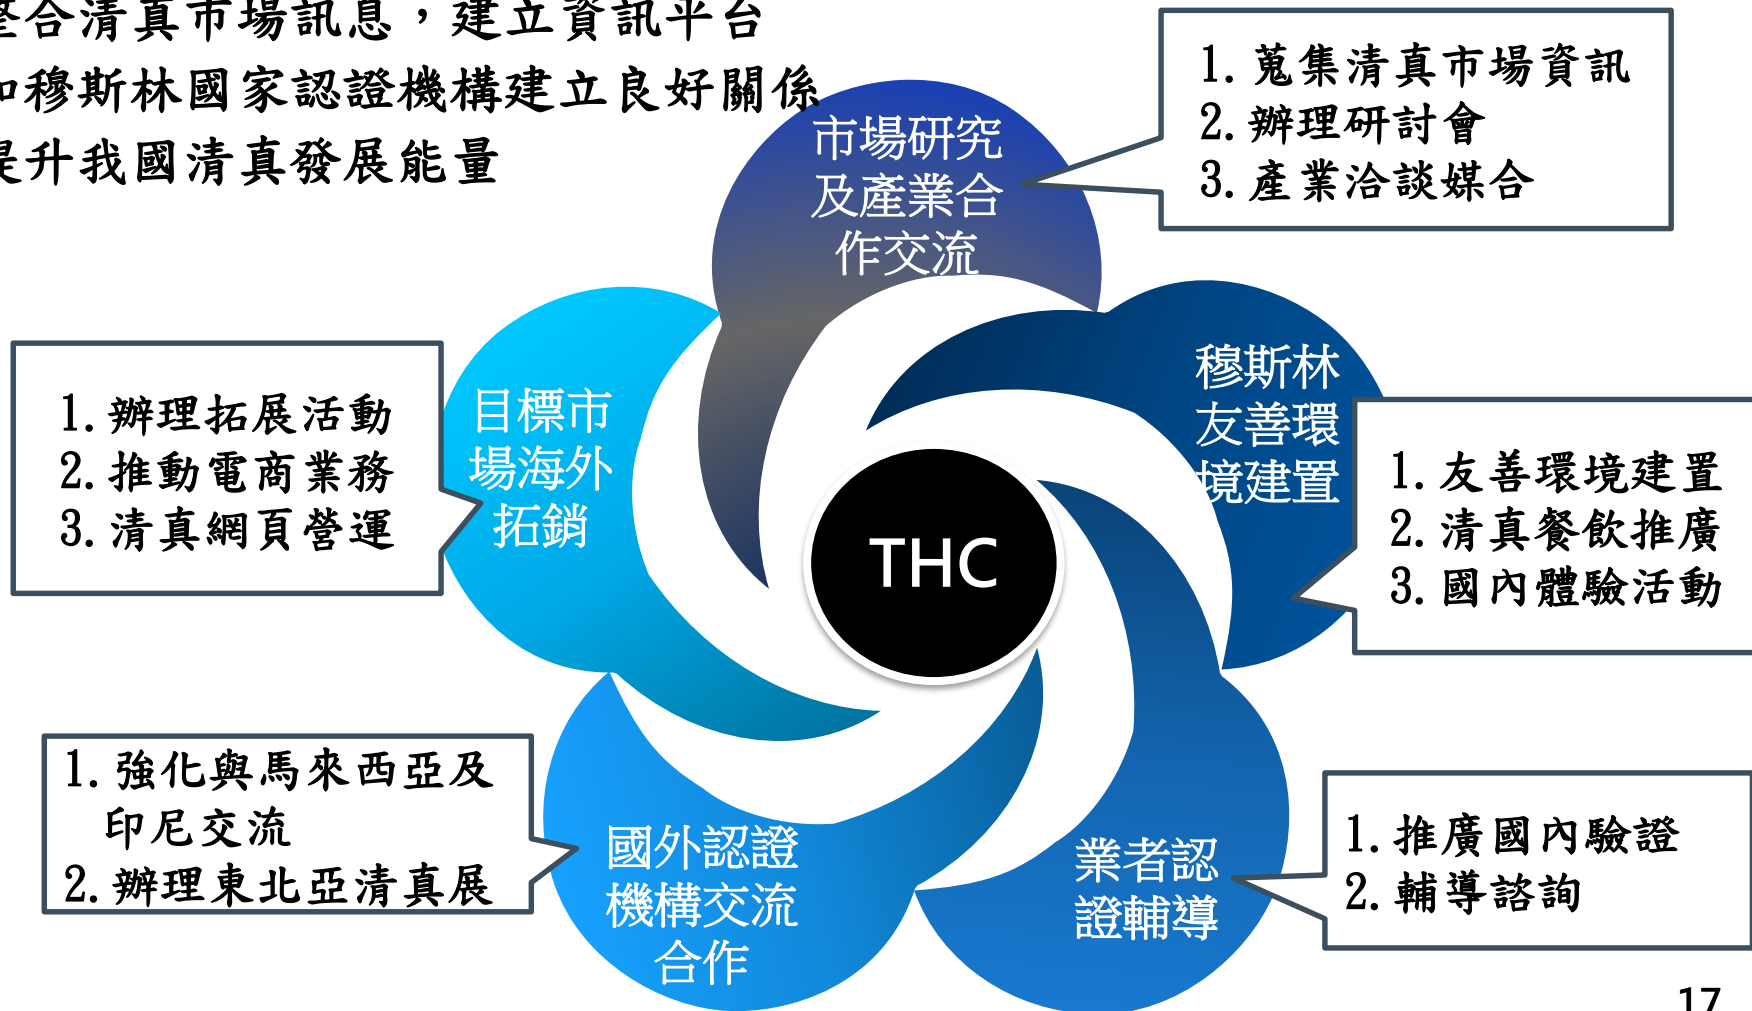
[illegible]合清真市場訊息，建立資訊平台
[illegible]穆斯林國家認證機構建立良好關係
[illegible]升我國清真發展能量

市場研究及產業合作交流

1. 蒐集清真市場資訊
2. 辦理研討會
3. 產業洽談媒合

目標市場海外拓銷

1. 辦理拓展活動
2. 推動電商業務
3. 清真網頁營運

穆斯林友善環境建置

1. 友善環境建置
2. 清真餐飲推廣
3. 國內體驗活動

THC

1. 強化與馬來西亞及印尼交流
2. 辦理東北亞清真展

國外認證機構交流合作

業者認證輔導

1. 推廣國內驗證
2. 輔導諮詢

17